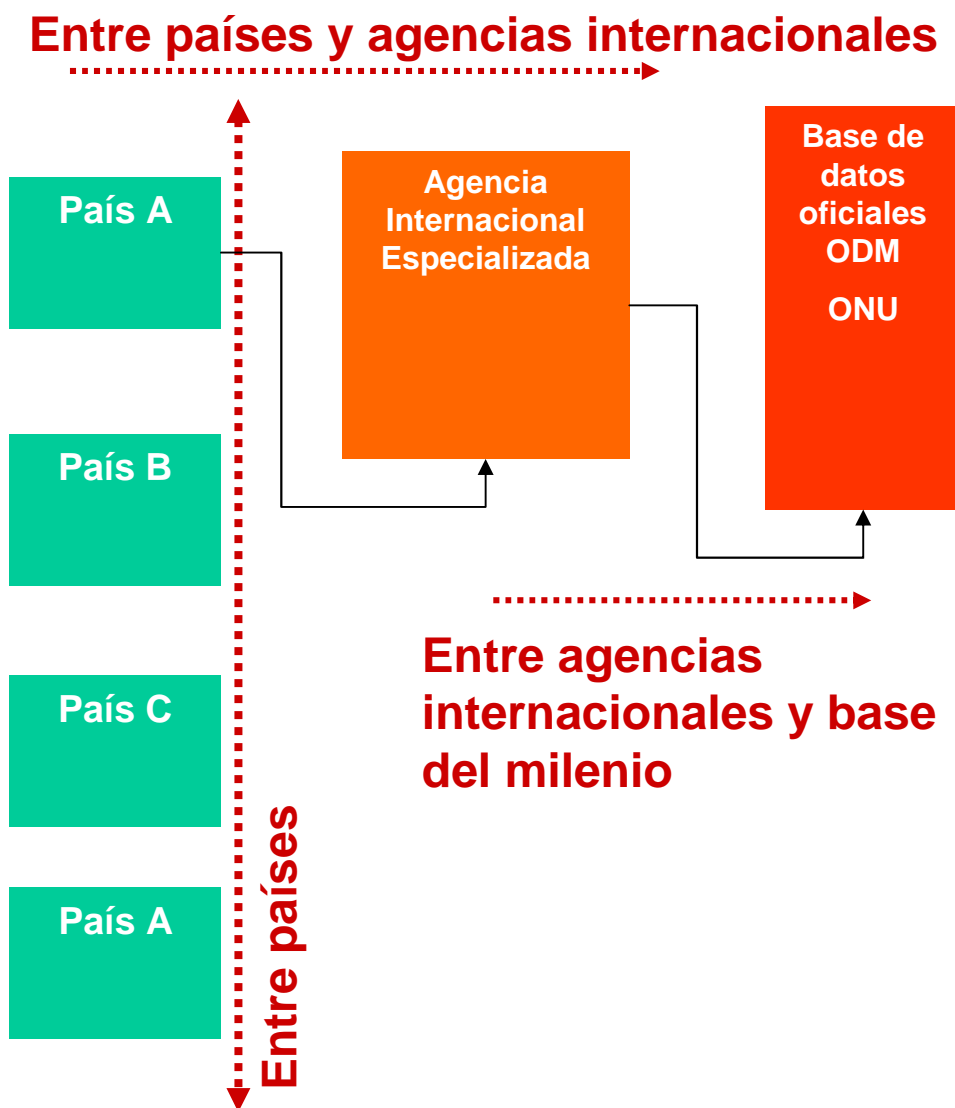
Entre países y agencias internacionales

País A

País B

País C

País A

Entre países

Agencia Internacional Especializada

Base de datos oficiales ODM

ONU

Entre agencias internacionales y base del milenio